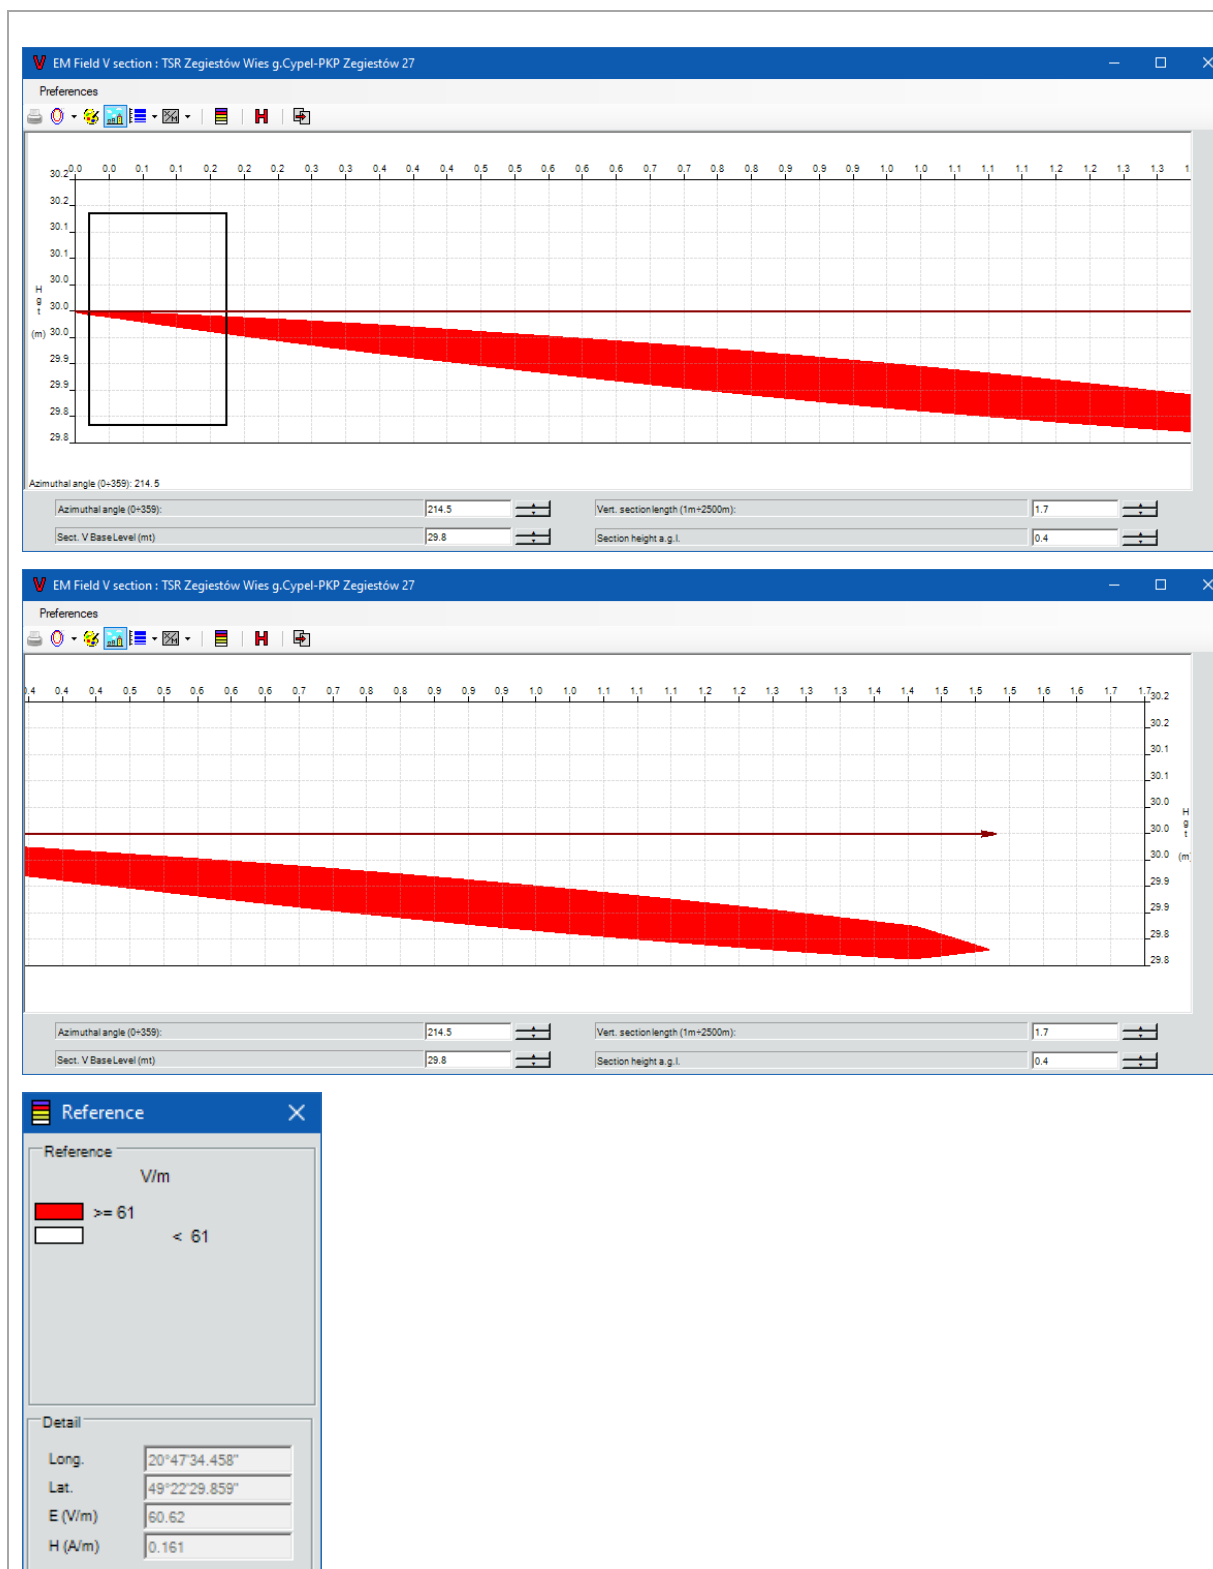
EM Field V section : TSR Zegiestów Wies g.Cypel-PKP Zegiestów 27

Preferences

0.0 0.0 0.1 0.1 0.2 0.2 0.2 0.3 0.3 0.4 0.4 0.4 0.5 0.5 0.6 0.6 0.6 0.7 0.7 0.8 0.8 0.9 0.9 0.9 1.0 1.0 1.1 1.1 1.1 1.2 1.2 1.3 1.3 1

30.2 30.2 30.1 30.1 30.0 30.0 30.0 29.9 29.9 29.8 29.8

H g t (m)

Azimuthal angle (0÷359): 214.5

Azimuthal angle (0÷359): 214.5

Vert. section length (1m÷2500m): 1.7

Sect. V Base Level (mt) 29.8

Section height a.g.l. 0.4

EM Field V section : TSR Zegiestów Wies g.Cypel-PKP Zegiestów 27

Preferences

0.4 0.4 0.4 0.5 0.5 0.6 0.6 0.6 0.7 0.7 0.8 0.8 0.9 0.9 0.9 1.0 1.0 1.1 1.1 1.1 1.2 1.2 1.3 1.3 1.3 1.4 1.4 1.5 1.5 1.5 1.6 1.6 1.7 1.7

30.2 30.2 30.1 30.1 30.0 30.0 30.0 29.9 29.9 29.8 29.8

H g t (m)

Azimuthal angle (0÷359): 214.5

Vert. section length (1m÷2500m): 1.7

Sect. V Base Level (mt) 29.8

Section height a.g.l. 0.4

Reference

Reference

V/m

>= 61

< 61

Detail

Long. 20°47'34.458"

Lat. 49°22'29.859"

E (V/m) 60.62

H (A/m) 0.161